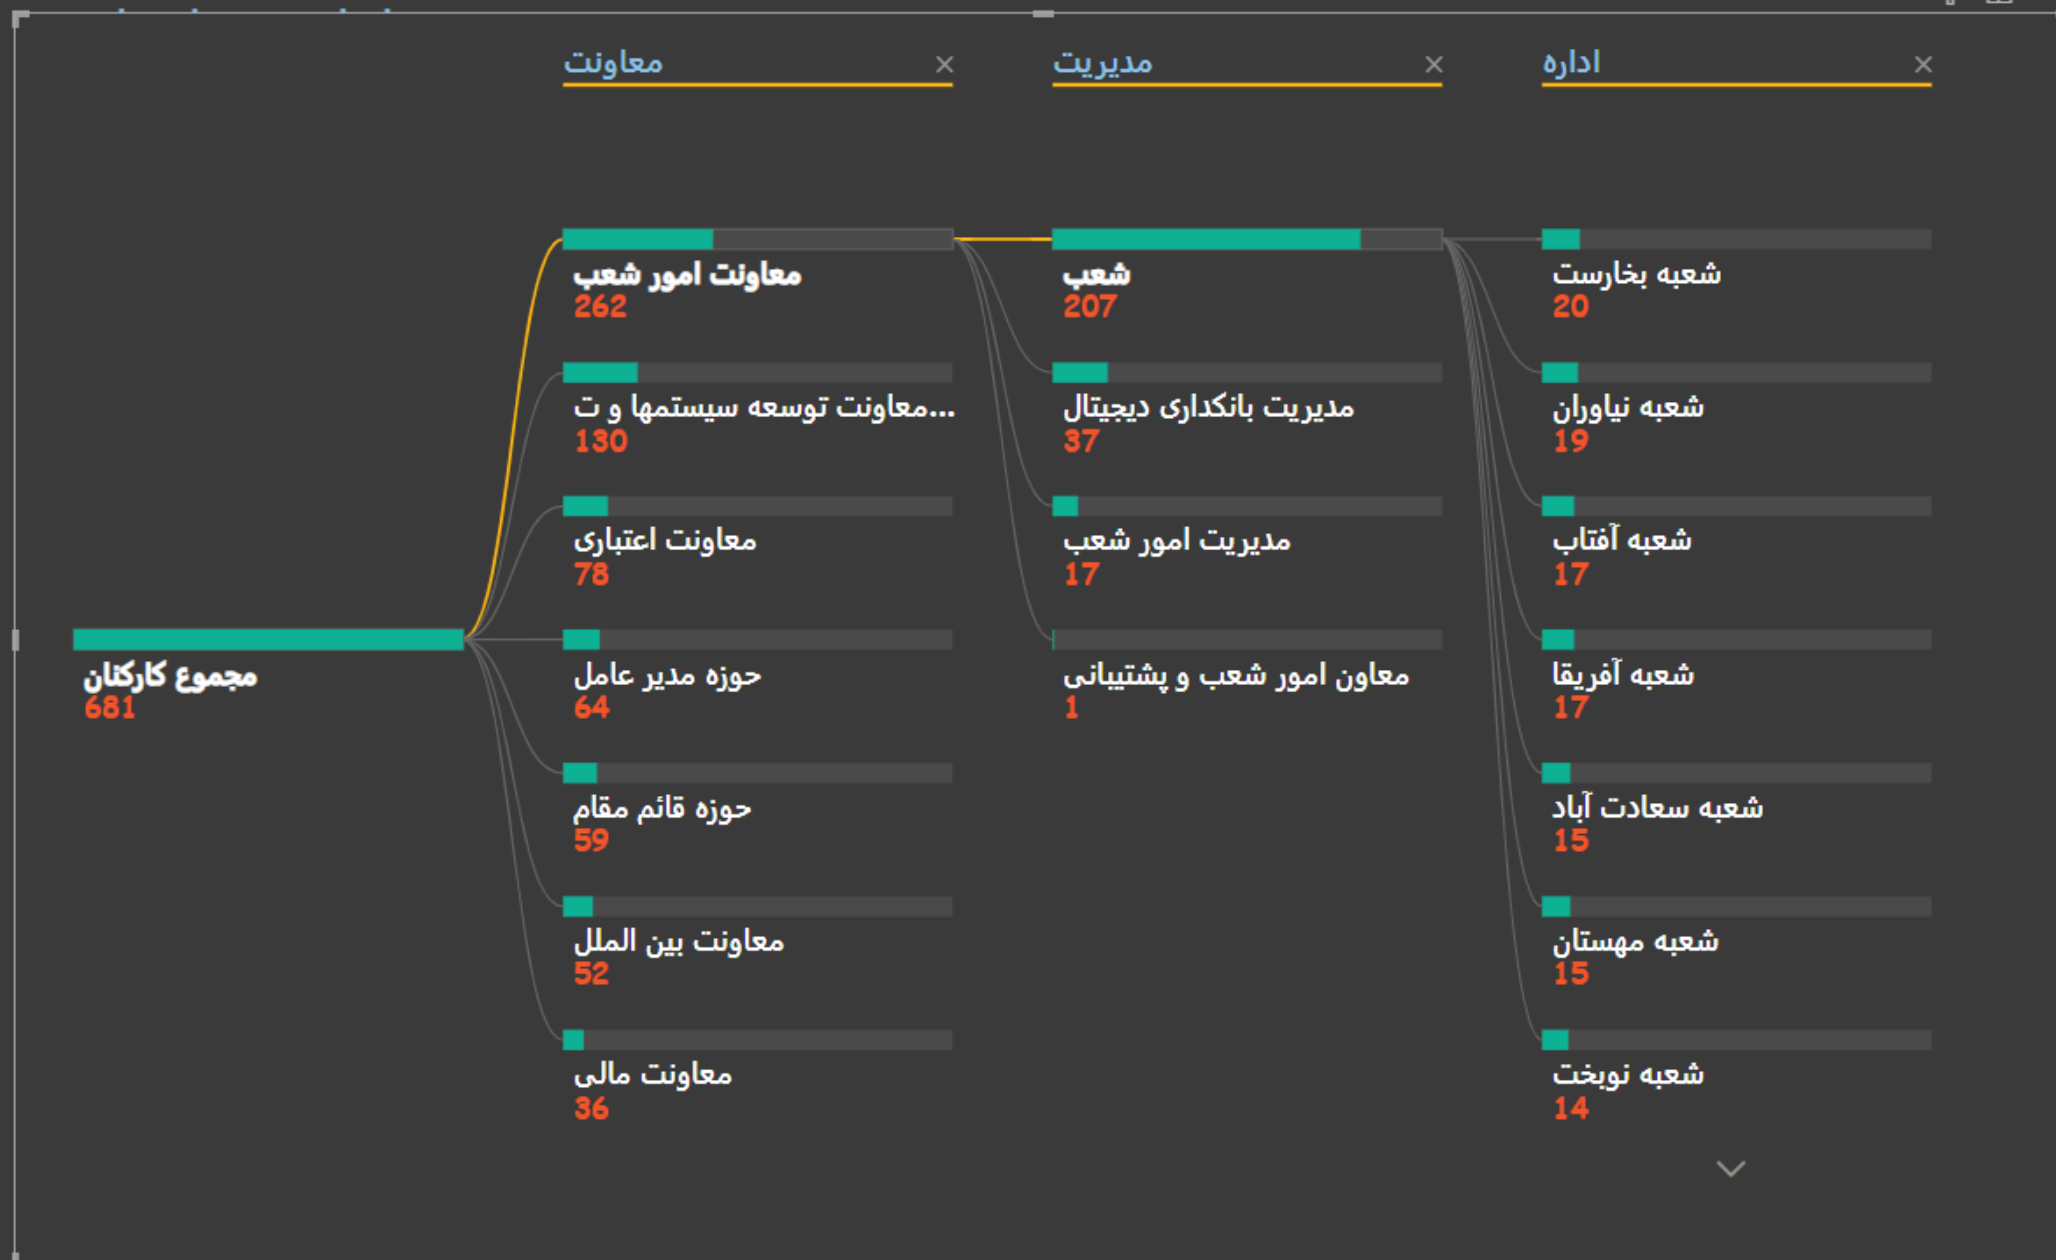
معاونت ×
مدیریت ×
اداره ×

مجموع کارکنان
681

معاونت امور شعب
262

معاونت توسعه سیستمها و ت...
130

معاونت اعتباری
78

حوزه مدیر عامل
64

حوزه قائم مقام
59

معاونت بین الملل
52

معاونت مالی
36

شعب
207

مدیریت بانکداری دیجیتال
37

مدیریت امور شعب
17

معاون امور شعب و پشتیبانی
1

شعبه بخارست
20

شعبه نیاوران
19

شعبه آفتاب
17

شعبه آفریقا
17

شعبه سعادت آباد
15

شعبه مهستان
15

شعبه نوبخت
14